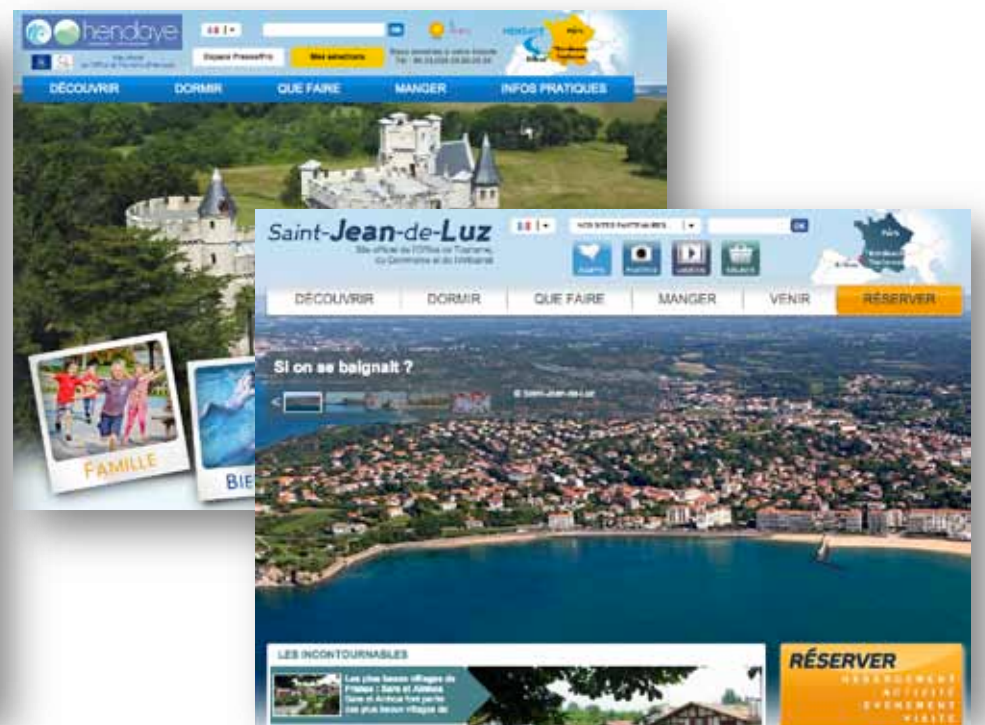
hendaye

Espace Presse/Pro

Mes sélections

DÉCOUVRIR DORMIR QUE FAIRE MANGER INFOS PRATIQUES

FAMILLE

BIE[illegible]

Saint-Jean-de-Luz

Site officiel de l'Office de Tourisme, du Commerce et de l'Artisanat

NOS SITES PARTENAIRES

DÉCOUVRIR DORMIR QUE FAIRE MANGER VENIR RÉSERVER

Si on se baignait ?

© Saint-Jean-de-Luz

LES INCONTOURNABLES

Les plus beaux villages de France : Sare et Ainhoa

RÉSERVER

HÉBERGEMENT
ACTIVITÉ
ÉVÉNEMENT
VISITE